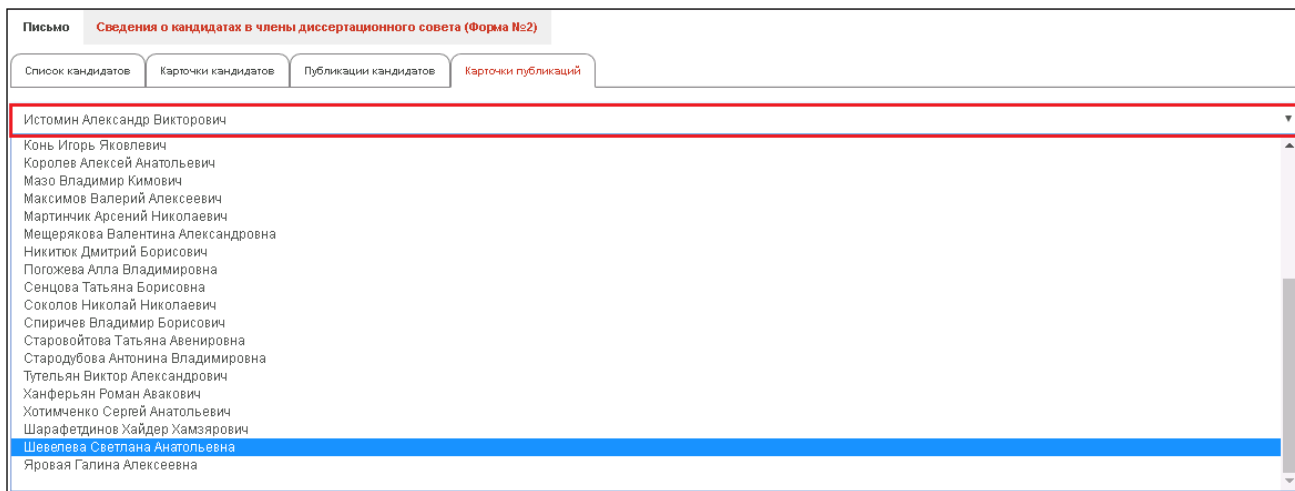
Письмо Сведения о кандидатах в члены диссертационного совета (Форма №2)

Список кандидатов Карточки кандидатов Публикации кандидатов Карточки публикаций

Истомин Александр Викторович

Конь Игорь Яковлевич
Королев Алексей Анатольевич
Мазо Владимир Кимович
Максимов Валерий Алексеевич
Мартинчик Арсений Николаевич
Мещерякова Валентина Александровна
Никитюк Дмитрий Борисович
Погожева Алла Владимировна
Сенцова Татьяна Борисовна
Соколов Николай Николаевич
Спиричев Владимир Борисович
Старовойтова Татьяна Авенировна
Стародубова Антонина Владимировна
Тутельян Виктор Александрович
Ханферьян Роман Авакович
Хотимченко Сергей Анатольевич
Шарафетдинов Хайдер Хамзярович
Шевелева Светлана Анатольевна
Яровая Галина Алексеевна